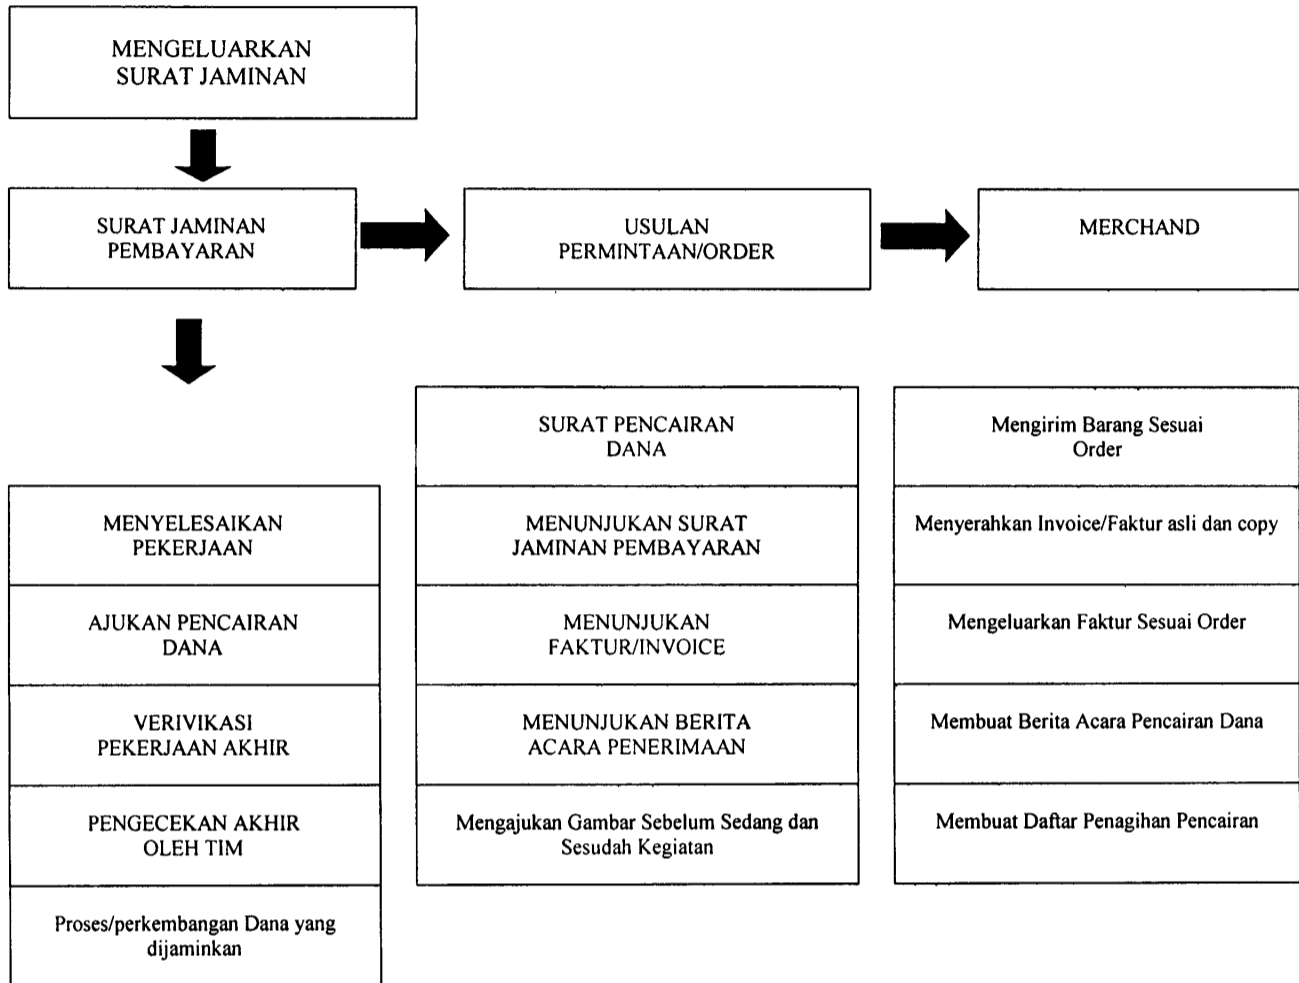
MENGELUARKAN SURAT JAMINAN

SURAT JAMINAN PEMBAYARAN

USULAN PERMINTAAN/ORDER

MERCHAND

MENYELESAIKAN PEKERJAAN

AJUKAN PENCAIRAN DANA

VERIVIKASI PEKERJAAN AKHIR

PENGECEKAN AKHIR OLEH TIM

Proses/perkembangan Dana yang dijaminkan

SURAT PENCAIRAN DANA

MENUNJUKAN SURAT JAMINAN PEMBAYARAN

MENUNJUKAN FAKTUR/INVOICE

MENUNJUKAN BERITA ACARA PENERIMAAN

Mengajukan Gambar Sebelum Sedang dan Sesudah Kegiatan

Mengirim Barang Sesuai Order

Menyerahkan Invoice/Faktur asli dan copy

Mengeluarkan Faktur Sesuai Order

Membuat Berita Acara Pencairan Dana

Membuat Daftar Penagihan Pencairan